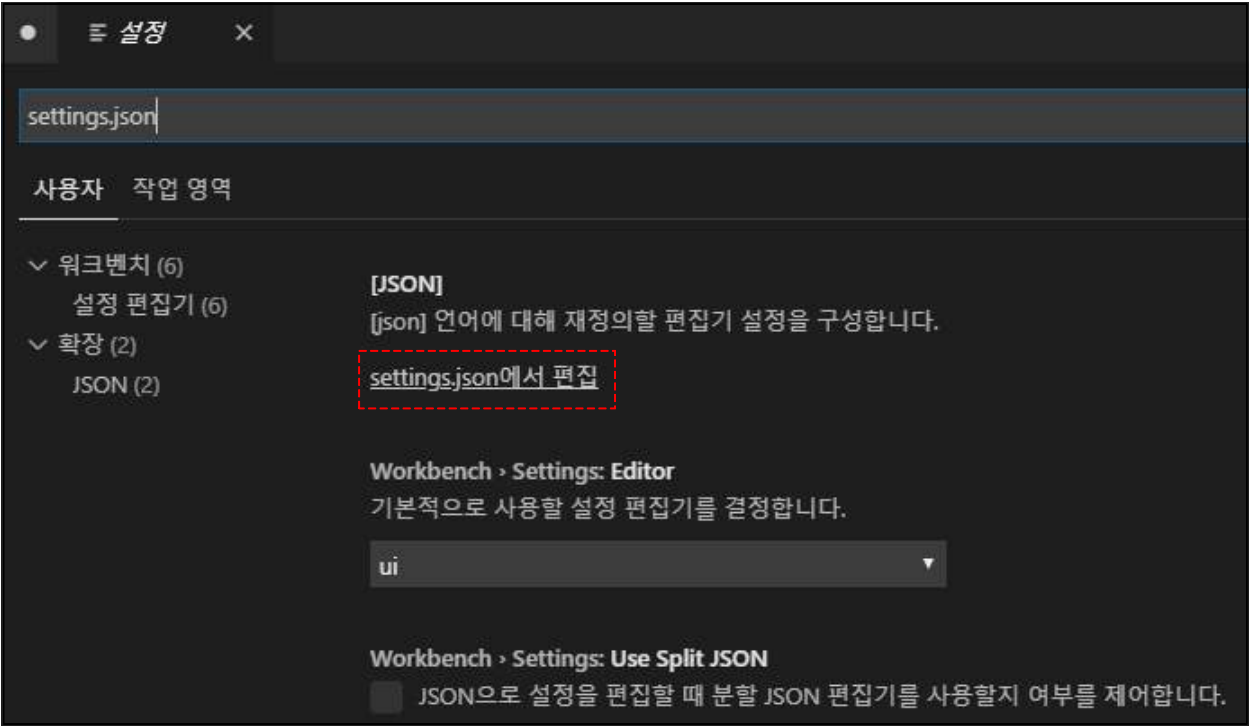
설정 ×

settings.json

사용자 작업 영역

워크벤치 (6)
설정 편집기 (6)
확장 (2)
JSON (2)

[JSON]
[json] 언어에 대해 재정의할 편집기 설정을 구성합니다.
settings.json에서 편집

Workbench › Settings: Editor
기본적으로 사용할 설정 편집기를 결정합니다.
ui

Workbench › Settings: Use Split JSON
JSON으로 설정을 편집할 때 분할 JSON 편집기를 사용할지 여부를 제어합니다.